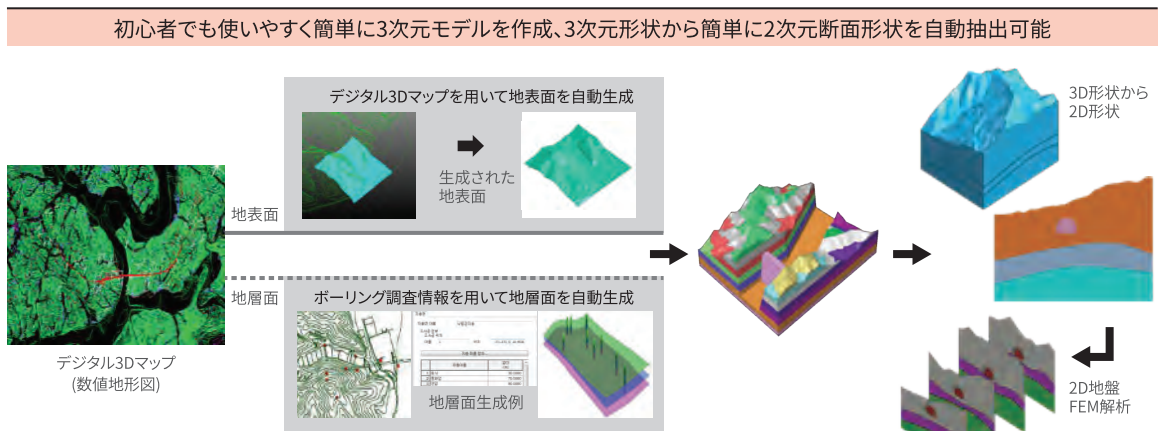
初心者でも使いやすく簡単に3次元モデルを作成、3次元形状から簡単に2次元断面形状を自動抽出可能

デジタル3Dマップ
(数値地形図)

地表面

デジタル3Dマップを用いて地表面を自動生成

生成された地表面

地層面

ボーリング調査情報を用いて地層面を自動生成

地層面生成例

3D形状から2D形状

2D地盤FEM解析